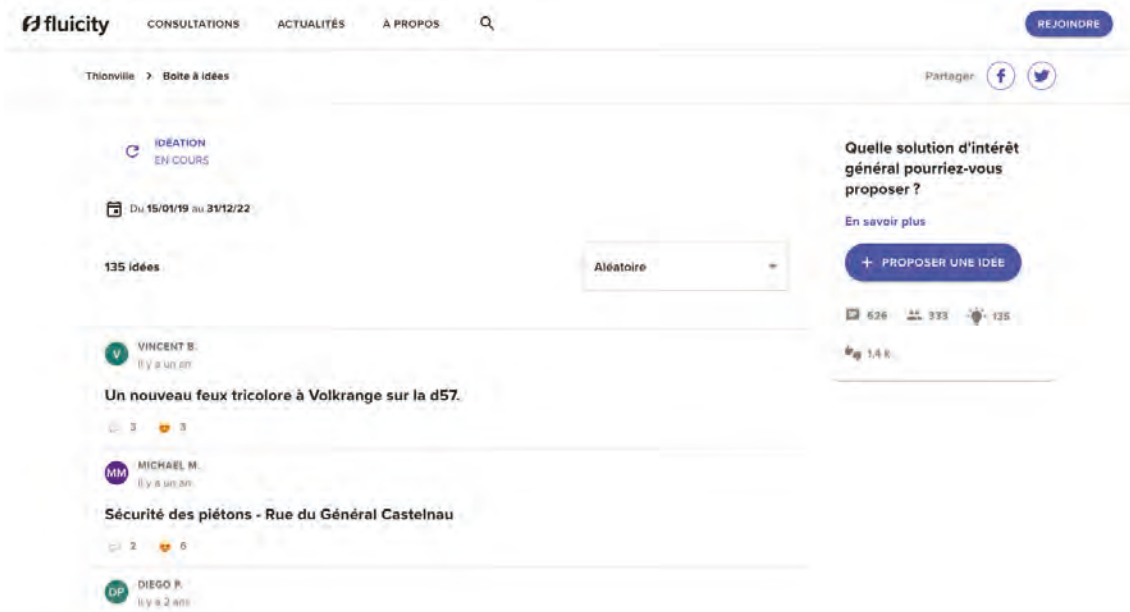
fluicity CONSULTATIONS ACTUALITÉS À PROPOS REJOINDRE

Thionville > Boite à idées

Partager

IDÉATION EN COURS

Du 15/01/19 au 31/12/22

135 idées

Aléatoire

V VINCENT B.
Il y a un an

Un nouveau feux tricolore à Volkrange sur la d57.

3 3

MM MICHAEL M.
Il y a un an

Sécurité des piétons - Rue du Général Castelnau

2 6

DP DIEGO P.
Il y a 2 ans

Quelle solution d'intérêt général pourriez-vous proposer ?

En savoir plus

+ PROPOSER UNE IDÉE

626 333 135

1,4 k